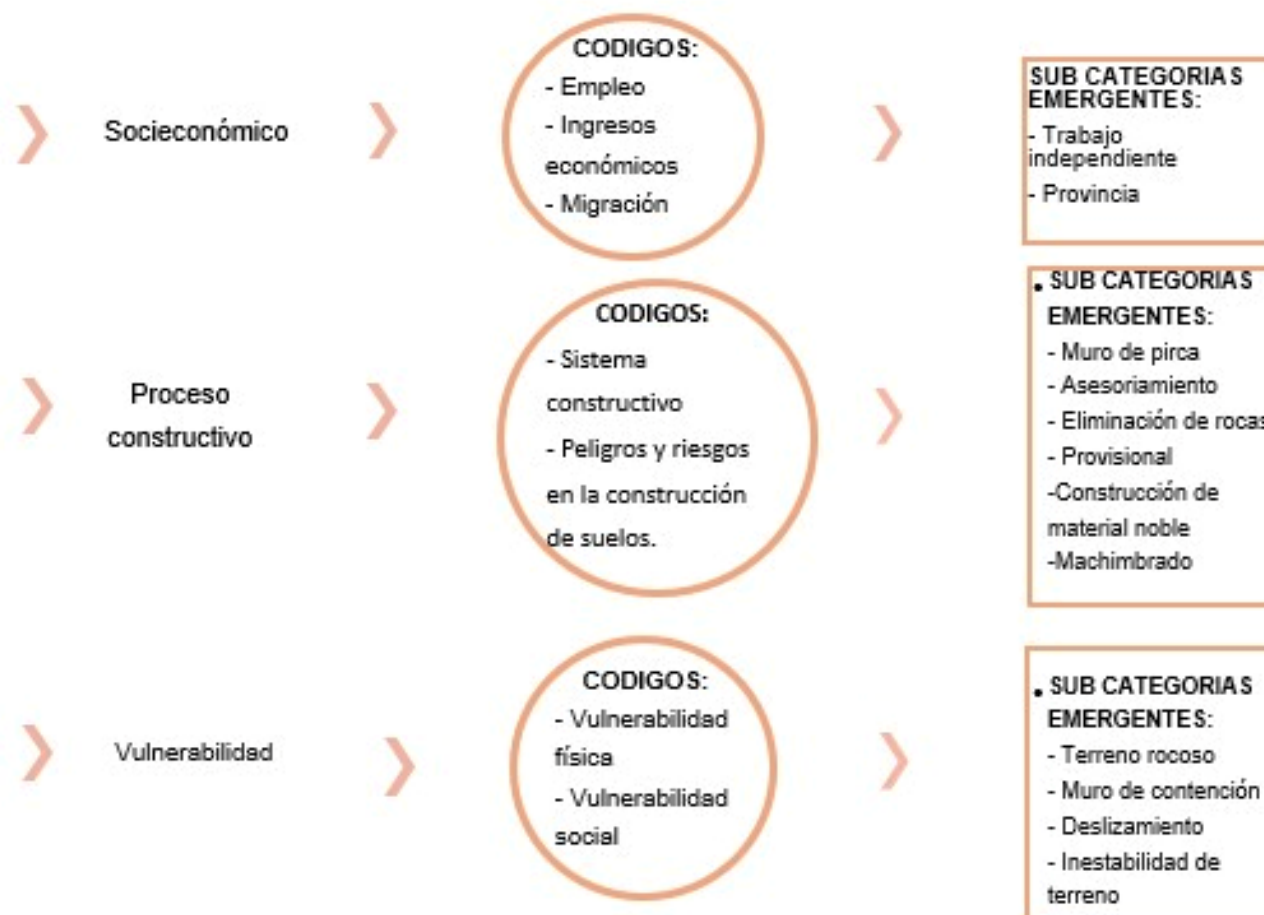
Socieconómico

CODIGOS:
- Empleo
- Ingresos económicos
- Migración

SUB CATEGORIAS EMERGENTES:
- Trabajo independiente
- Provincia

Proceso constructivo

CODIGOS:
- Sistema constructivo
- Peligros y riesgos en la construcción de suelos.

SUB CATEGORIAS EMERGENTES:
- Muro de pirca
- Asesoriamiento
- Eliminación de rocas
- Provisional
-Construcción de material noble
-Machimbrado

Vulnerabilidad

CODIGOS:
- Vulnerabilidad física
- Vulnerabilidad social

SUB CATEGORIAS EMERGENTES:
- Terreno rocoso
- Muro de contención
- Deslizamiento
- Inestabilidad de terreno